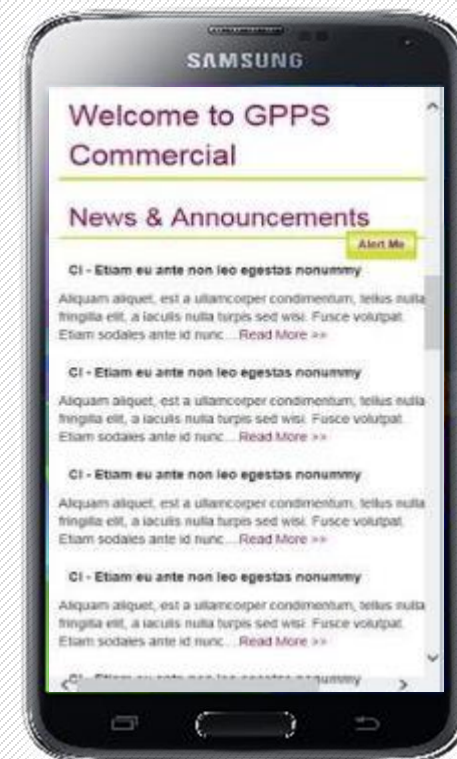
SAMSUNG

Welcome to GPPS Commercial

News & Announcements

Alert Me

CI - Etiam eu ante non leo egestas nonummy

Aliquam aliquet, est a ullamcorper condimentum, tellus nulla fringilla elit, a iaculis nulla turpis sed wisi. Fusce volutpat. Etiam sodales ante id nunc... Read More >>

CI - Etiam eu ante non leo egestas nonummy

Aliquam aliquet, est a ullamcorper condimentum, tellus nulla fringilla elit, a iaculis nulla turpis sed wisi. Fusce volutpat. Etiam sodales ante id nunc... Read More >>

CI - Etiam eu ante non leo egestas nonummy

Aliquam aliquet, est a ullamcorper condimentum, tellus nulla fringilla elit, a iaculis nulla turpis sed wisi. Fusce volutpat. Etiam sodales ante id nunc... Read More >>

CI - Etiam eu ante non leo egestas nonummy

Aliquam aliquet, est a ullamcorper condimentum, tellus nulla fringilla elit, a iaculis nulla turpis sed wisi. Fusce volutpat. Etiam sodales ante id nunc... Read More >>

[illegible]